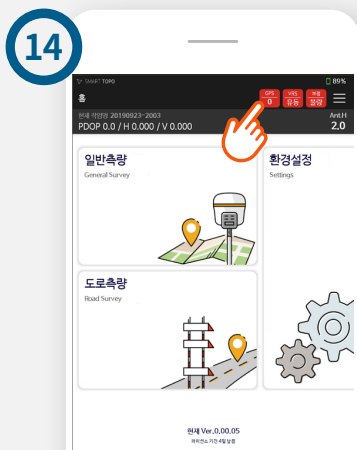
14

SMART TOPO

89%

홈

GPS 0

VRS 유동

보정 불량

현재 작업명 20190923-2003

PDOP 0.0 / H 0.000 / V 0.000

Ant.H 2.0

일반측량

General Survey

환경설정

Settings

도로측량

Road Survey

현재 Ver.0.00.05

라이선스 기간 4일 남음